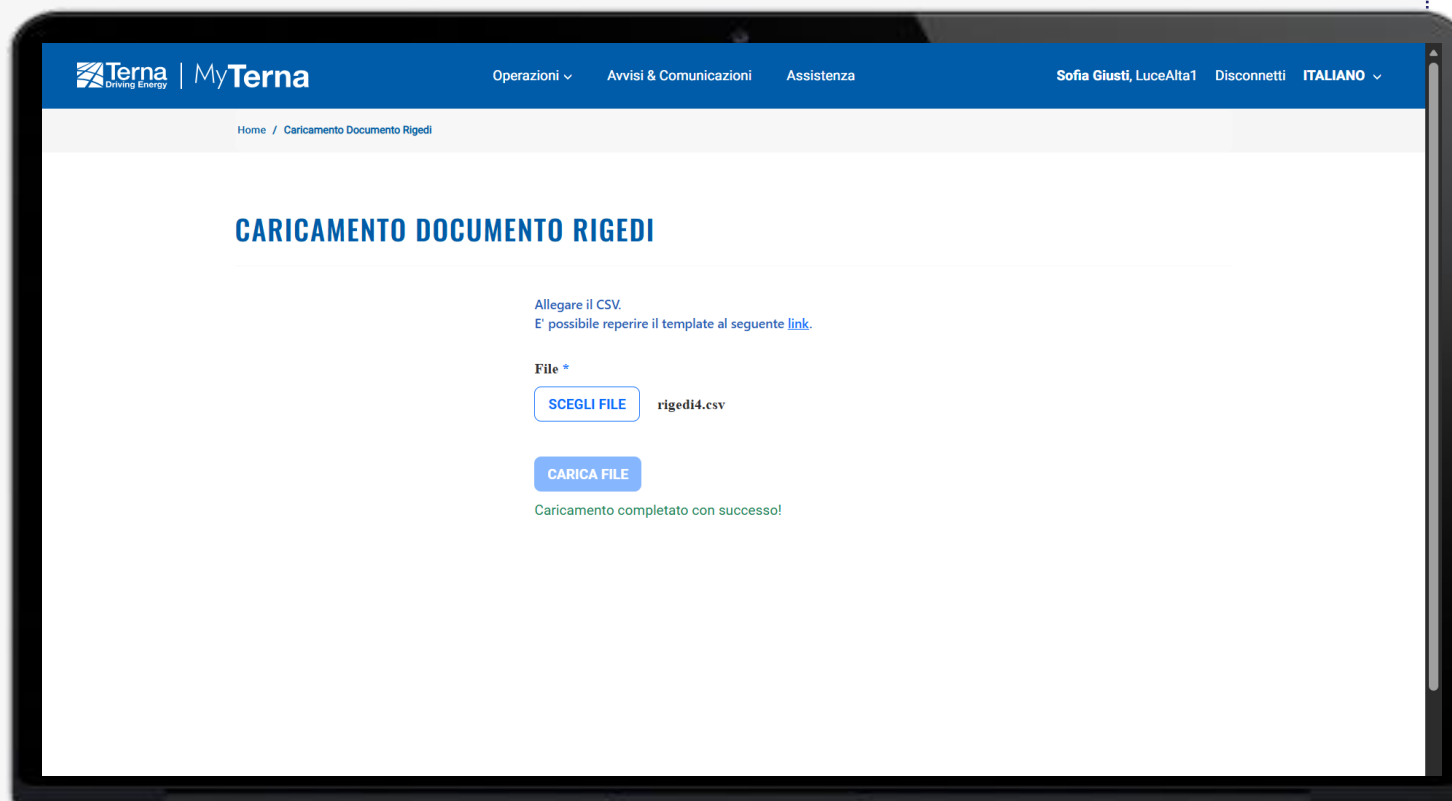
Terna Driving Energy | MyTerna

Operazioni Avvisi & Comunicazioni Assistenza

Sofia Giusti, LuceAlta1 Disconnetti ITALIANO

Home / Caricamento Documento Rigedi

CARICAMENTO DOCUMENTO RIGEDI

Allegare il CSV.
E' possibile reperire il template al seguente link.

File *

SCEGLI FILE rigedi4.csv

CARICA FILE

Caricamento completato con successo!